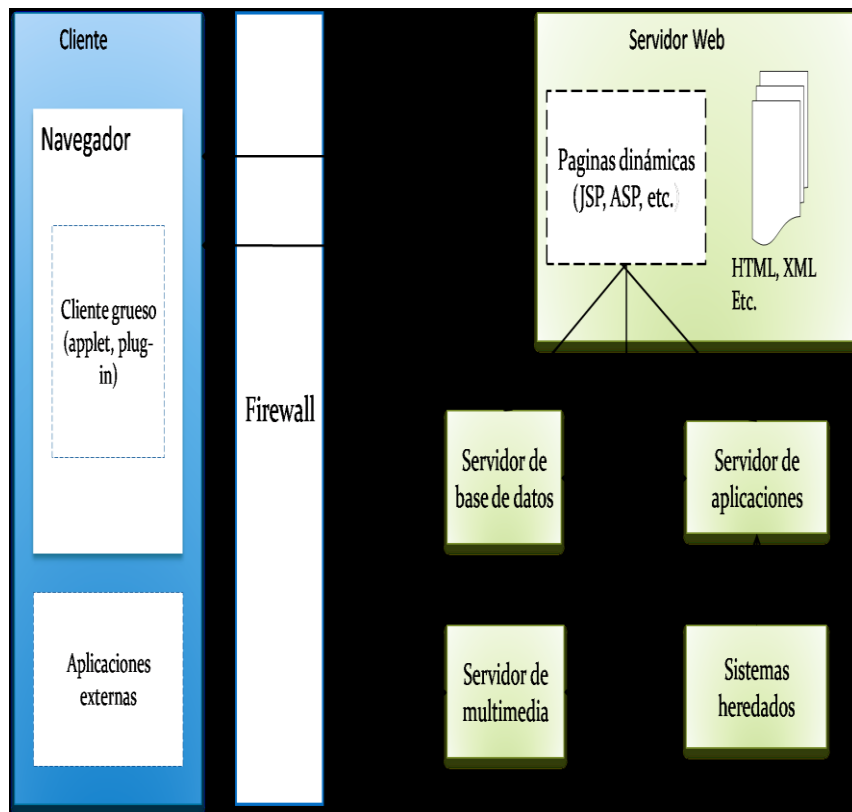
Cliente

Navegador

Cliente grueso (applet, plug-in)

Aplicaciones externas

Firewall

Servidor Web

Paginas dinámicas (JSP, ASP, etc.)

HTML, XML Etc.

Servidor de base de datos

Servidor de aplicaciones

Servidor de multimedia

Sistemas heredados